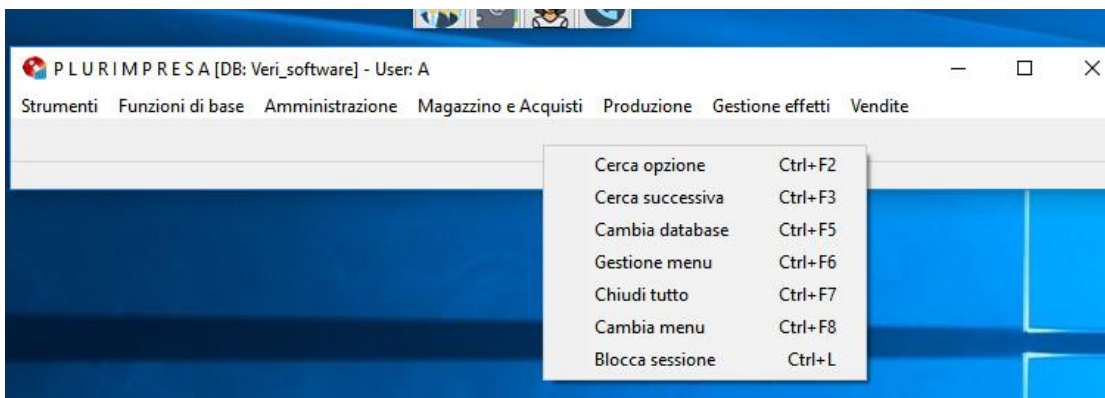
P L U R I M P R E S A [DB: Veri_software] - User: A

Strumenti Funzioni di base Amministrazione Magazzino e Acquisti Produzione Gestione effetti Vendite

| | |
|---|---|
| Cerca opzione | Ctrl+F2 |
| Cerca successiva | Ctrl+F3 |
| Cambia database | Ctrl+F5 |
| Gestione menu | Ctrl+F6 |
| Chiudi tutto | Ctrl+F7 |
| Cambia menu | Ctrl+F8 |
| Blocca sessione | Ctrl+L |